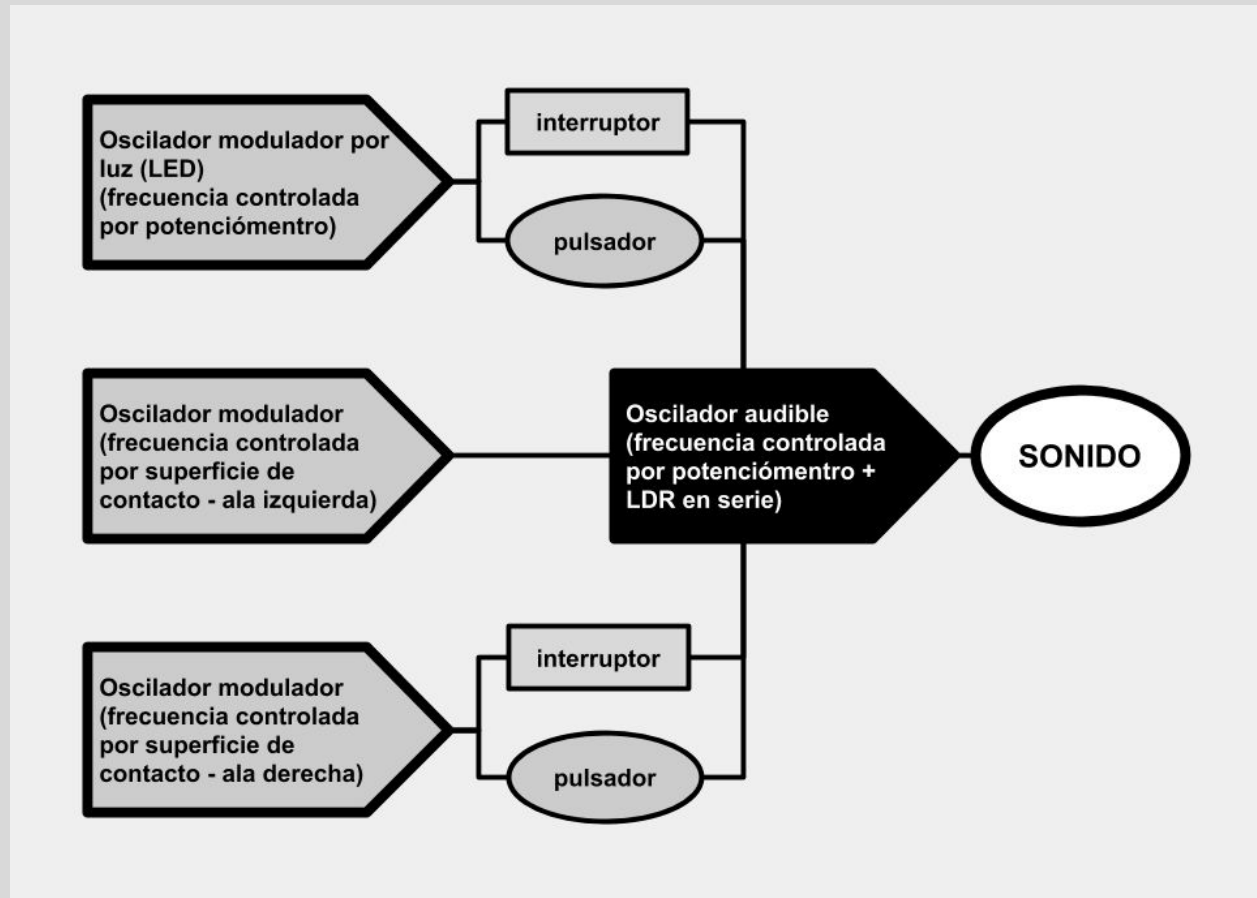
Oscilador modulador por luz (LED) (frecuencia controlada por potenciómentro)

interruptor

pulsador

Oscilador modulador (frecuencia controlada por superficie de contacto - ala izquierda)

Oscilador audible (frecuencia controlada por potenciómentro + LDR en serie)

SONIDO

interruptor

Oscilador modulador (frecuencia controlada por superficie de contacto - ala derecha)

pulsador